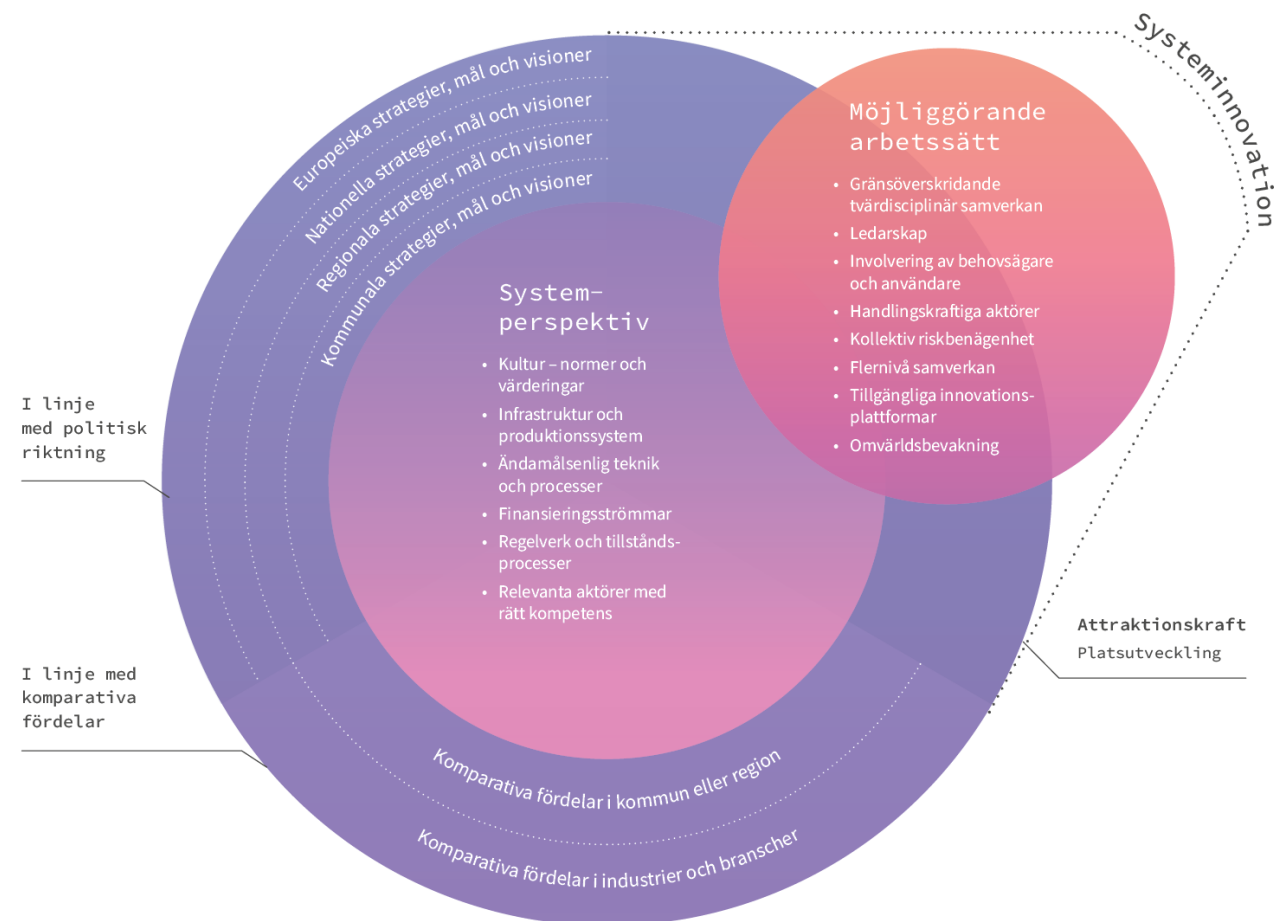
Systeminnovation

Europeiska strategier, mål och visioner
Nationella strategier, mål och visioner
Regionala strategier, mål och visioner
Kommunala strategier, mål och visioner

Möjliggörande arbetssätt

- Gränsöverskridande tvärdisciplinär samverkan
- Ledarskap
- Involvering av behovsägare och användare
- Handlingskraftiga aktörer
- Kollektiv riskbenägenhet
- Flernivå samverkan
- Tillgängliga innovationsplattformar
- Omvärldsbevakning

Systemperspektiv

- Kultur – normer och värderingar
- Infrastruktur och produktionssystem
- Ändamålsenlig teknik och processer
- Finansieringsströmmar
- Regelverk och tillståndsprocesser
- Relevanta aktörer med rätt kompetens

I linje med politisk riktning

I linje med komparativa fördelar

Attraktionskraft
Platsutveckling

Komparativa fördelar i kommun eller region
Komparativa fördelar i industrier och branscher